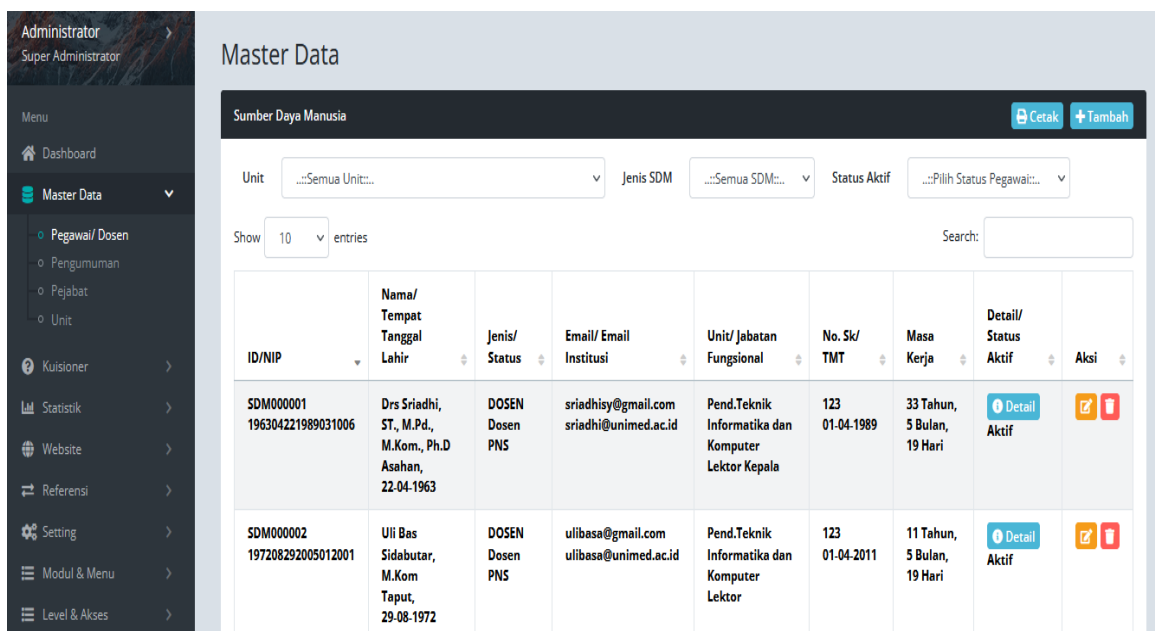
Administrator
Super Administrator

Menu
Dashboard
Master Data
Pegawai/ Dosen
Pengumuman
Pejabat
Unit
Kuisioner
Statistik
Website
Referensi
Setting
Modul & Menu
Level & Akses

Master Data

Sumber Daya Manusia
Cetak
Tambah

Unit ...::Semua Unit::.. Jenis SDM ..::Semua SDM::.. Status Aktif ..::Pilih Status Pegawai::..

Show 10 entries
Search:

| ID/NIP | Nama/ Tempat Tanggal Lahir | Jenis/ Status | Email/ Email Institusi | Unit/ Jabatan Fungsional | No. Sk/ TMT | Masa Kerja | Detail/ Status Aktif | Aksi |
|---|---|---|---|---|---|---|---|---|
| SDM000001 196304221989031006 | Drs Sriadhi, ST., M.Pd., M.Kom., Ph.D Asahan, 22-04-1963 | DOSEN Dosen PNS | sriadhisy@gmail.com sriadhi@unimed.ac.id | Pend.Teknik Informatika dan Komputer Lektor Kepala | 123 01-04-1989 | 33 Tahun, 5 Bulan, 19 Hari | Detail Aktif | |
| SDM000002 197208292005012001 | Uli Bas Sidabutar, M.Kom Taput, 29-08-1972 | DOSEN Dosen PNS | ulibasa@gmail.com ulibasa@unimed.ac.id | Pend.Teknik Informatika dan Komputer Lektor | 123 01-04-2011 | 11 Tahun, 5 Bulan, 19 Hari | Detail Aktif | |